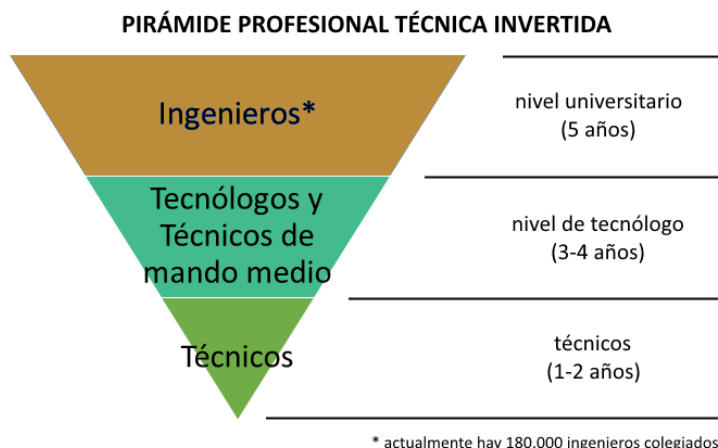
PIRÁMIDE PROFESIONAL TÉCNICA INVERTIDA

Ingenieros*

nivel universitario
(5 años)

Tecnólogos y Técnicos de mando medio

nivel de tecnólogo
(3-4 años)

Técnicos

técnicos
(1-2 años)

* actualmente hay 180.000 ingenieros colegiados